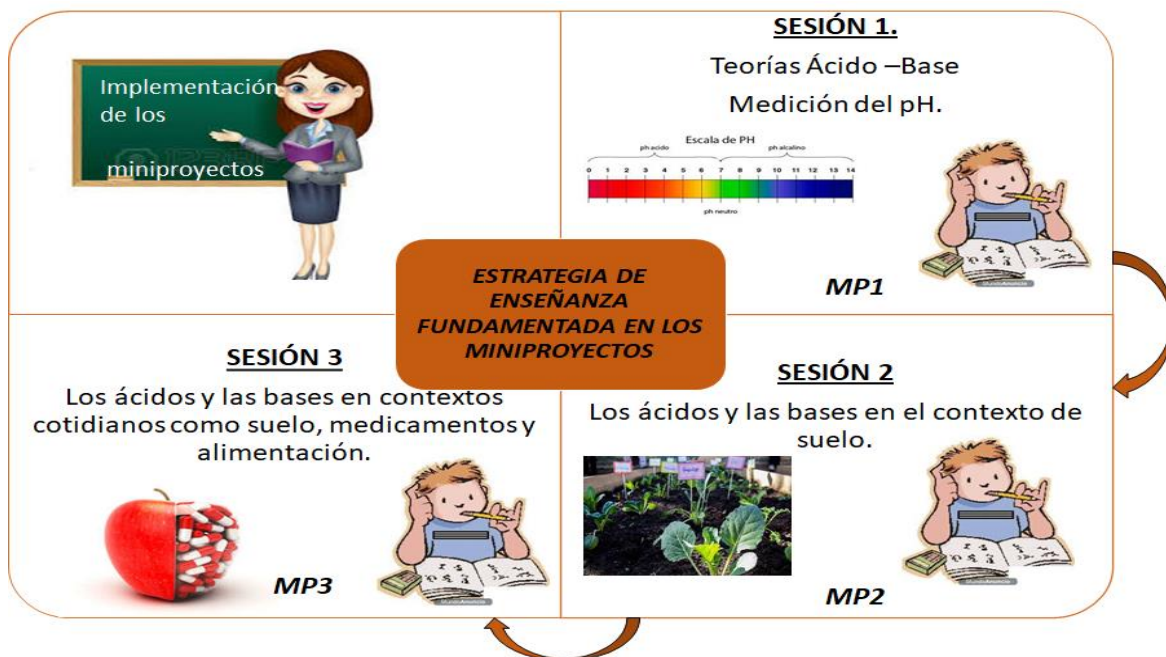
Implementación de los miniproyectos

SESIÓN 1.

Teorías Ácido –Base

Medición del pH.

Escala de PH

ph acido

ph alcalino

0 1 2 3 4 5 6 7 8 9 10 11 12 13 14

ph neutro

MP1

ESTRATEGIA DE ENSEÑANZA FUNDAMENTADA EN LOS MINIPROYECTOS

SESIÓN 3

Los ácidos y las bases en contextos cotidianos como suelo, medicamentos y alimentación.

MP3

SESIÓN 2

Los ácidos y las bases en el contexto de suelo.

MP2